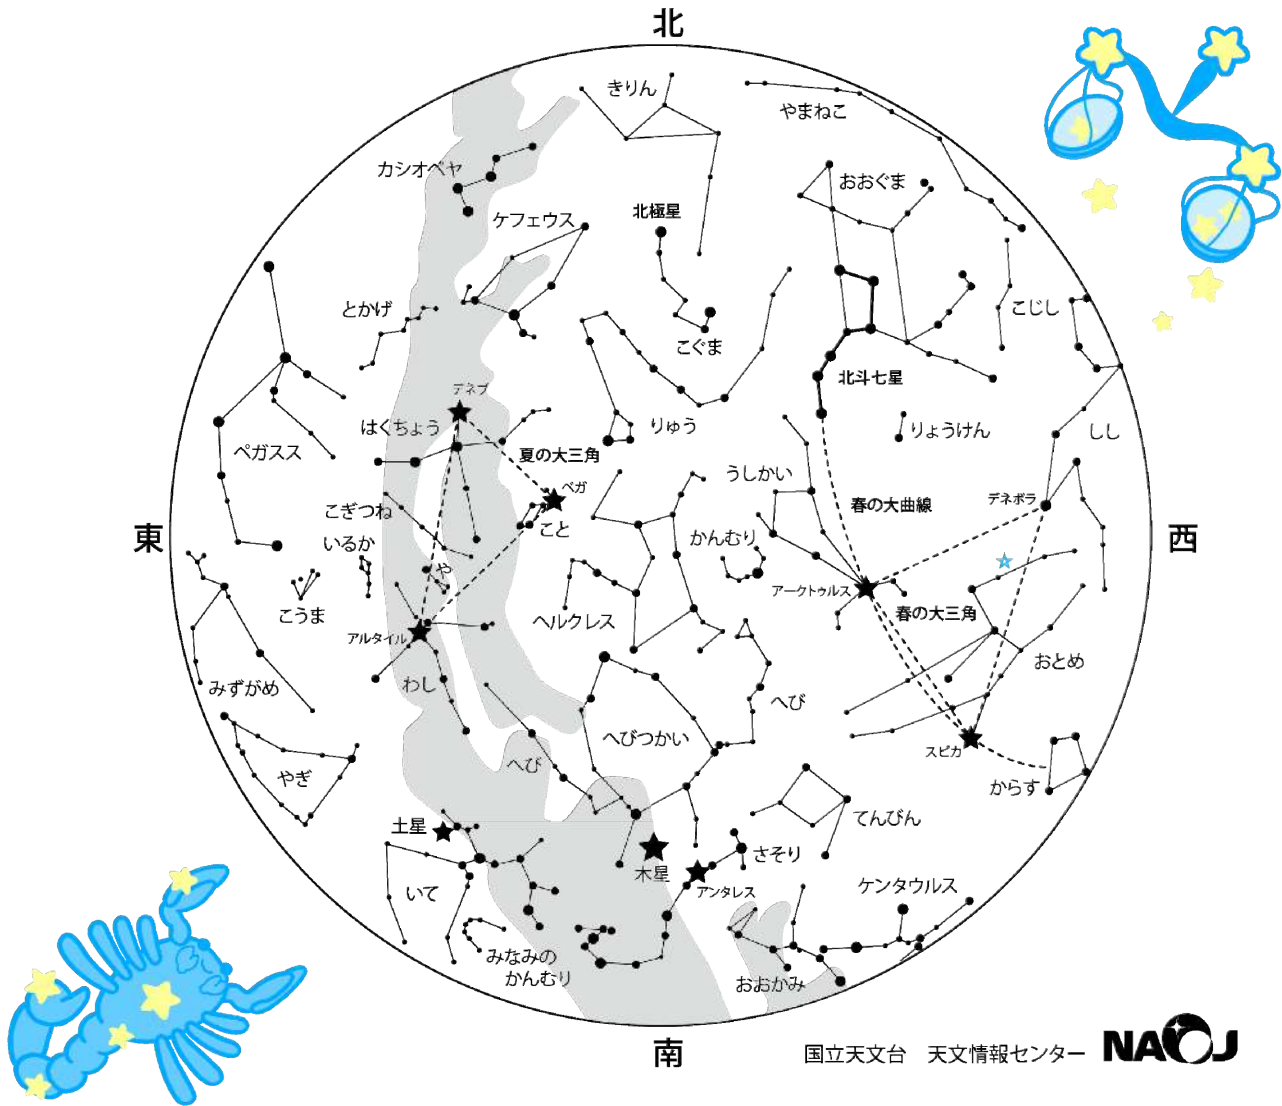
北

きりん
やまねこ
カシオペヤ
おおぐま
北極星
ケフェウス
とかげ
こぐま
こじし
北斗七星
デネブ
はくちょう
りゅう
りょうけん
しし
ペガスス
夏の大三角
ベガ
うしかい
春の大曲線
デネボラ
こと
こぎつね
かんむり
いるか
東
西
や
アークトゥルス
春の大三角
こうま
ヘルクレス
アルタイル
おとめ
みずがめ
わし
へび
へびつかい
スピカ
へび
やぎ
からす
てんびん
土星
さそり
木星
アンタレス
ケンタウルス
いて
みなみの
かんむり
おおかみ
南
国立天文台 天文情報センター NAOJ